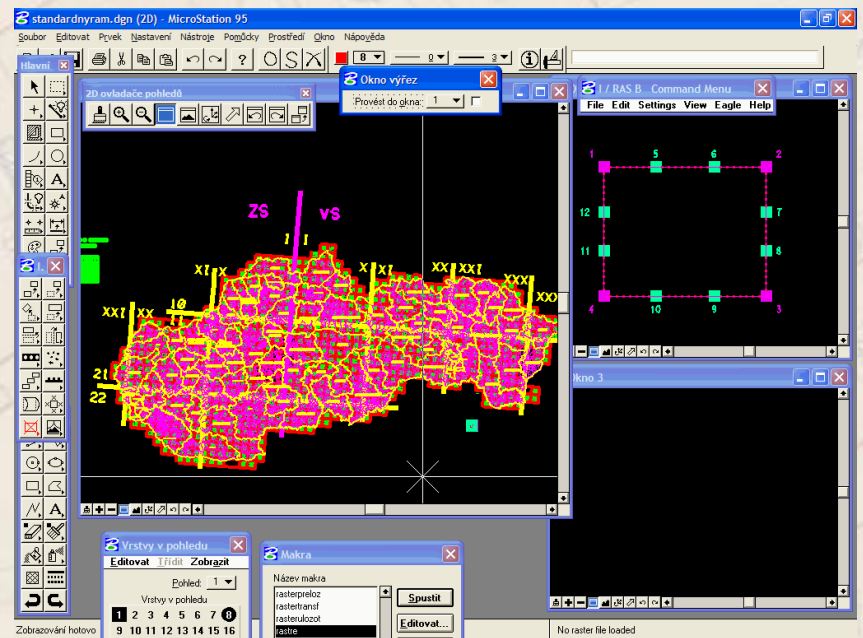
standardnyram.dgn (2D) - MicroStation 95

Soubor Editovat Prvek Nastavení Nástroje Pomůcky Prostředí Okno Nápověda

8 0 3

Hlavní

2D ovladače pohledů

Okno výřez

Provést do okna: 1

I / RAS B Command Menu

File Edit Settings View Eagle Help

1 5 6 2
12 7
11 8
4 10 9 3

ZS VS

I I

XI X XI X XX XXI XXX XXX

XXI XX 10

21

22

Okno 3

Vrstvy v pohledu

Editovat Třídit Zobrazit

Pohled: 1

Vrstvy v pohledu

1 2 3 4 5 6 7 8

9 10 11 12 13 14 15 16

Makra

Název makra

rasterpreloz
rastertransf
rasterulozot
rastre

Spustit

Editovat...

Zobrazování hotovo

No raster file loaded